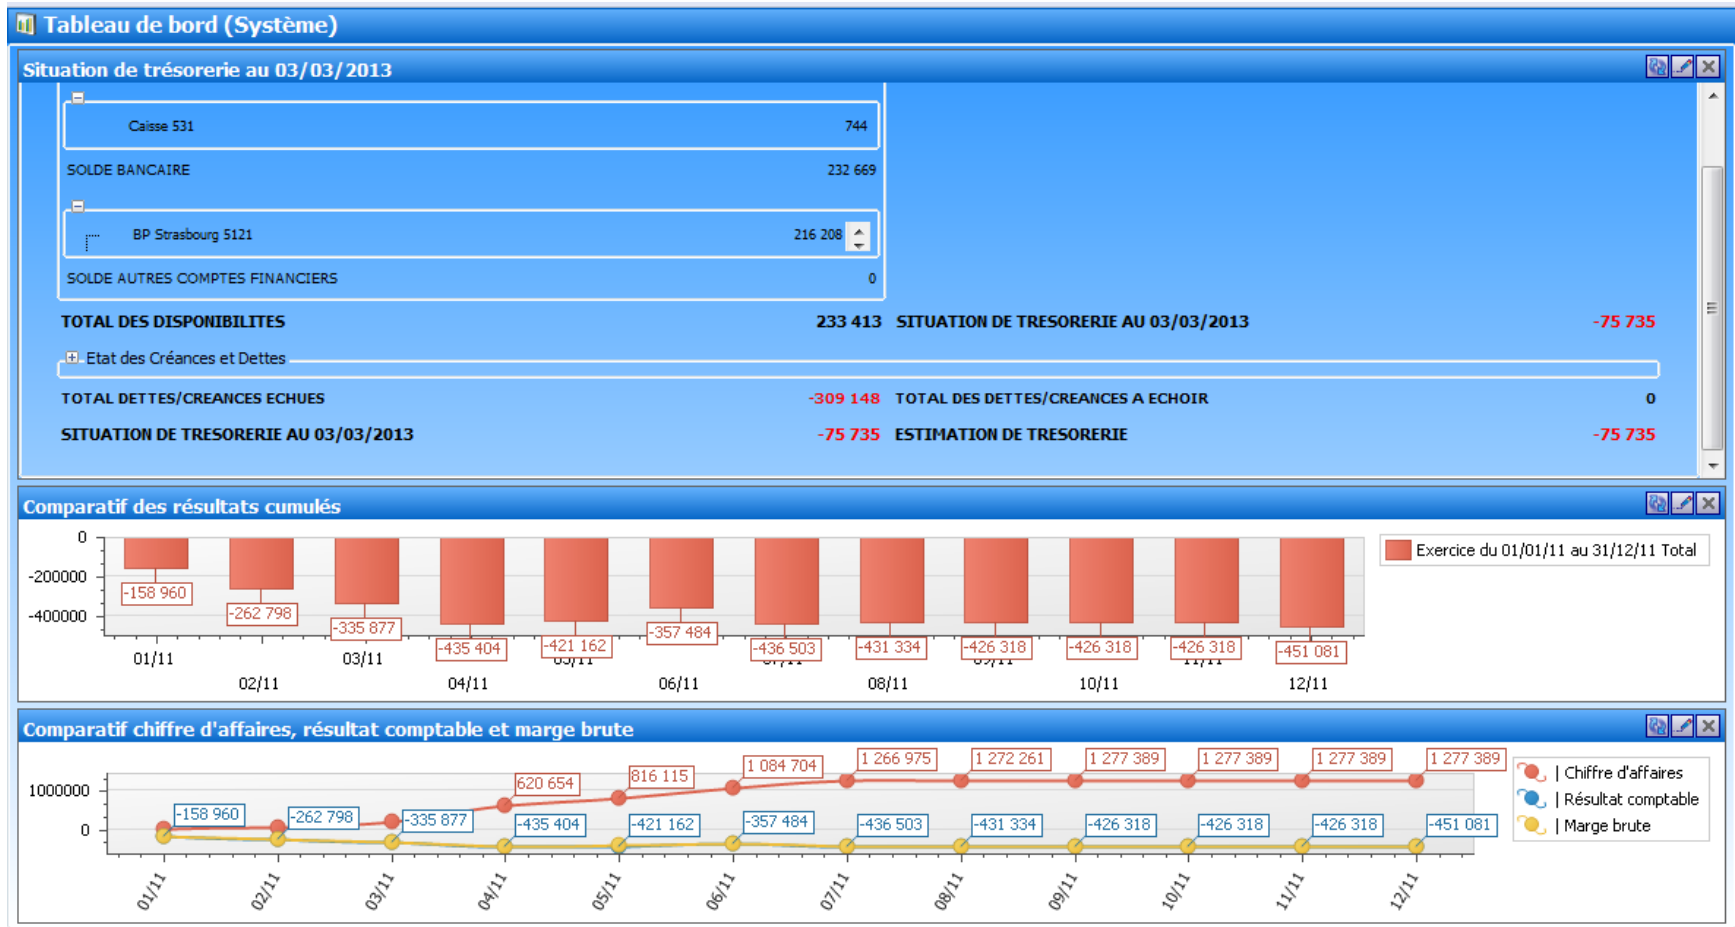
Tableau de bord (Système)

Situation de trésorerie au 03/03/2013

Caisse 531 744

SOLDE BANCAIRE 232 669

BP Strasbourg 5121 216 208

SOLDE AUTRES COMPTES FINANCIERS 0

TOTAL DES DISPONIBILITES 233 413 SITUATION DE TRESORERIE AU 03/03/2013 -75 735

Etat des Créances et Dettes

TOTAL DETTES/CREANCES ECHUES -309 148 TOTAL DES DETTES/CREANCES A ECHOIR 0

SITUATION DE TRESORERIE AU 03/03/2013 -75 735 ESTIMATION DE TRESORERIE -75 735

Comparatif des résultats cumulés

0
-200000
-400000

-158 960
-262 798
-335 877
-435 404
-421 162
-357 484
-436 503
-431 334
-426 318
-426 318
-426 318
-451 081

01/11
02/11
03/11
04/11
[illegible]
06/11
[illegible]
08/11
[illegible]
10/11
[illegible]
12/11

Exercice du 01/01/11 au 31/12/11 Total

Comparatif chiffre d'affaires, résultat comptable et marge brute

1000000
0

620 654
816 115
1 084 704
1 266 975
1 272 261
1 277 389
1 277 389
1 277 389
1 277 389

-158 960
-262 798
-335 877
-435 404
-421 162
-357 484
-436 503
-431 334
-426 318
-426 318
-426 318
-451 081

01/11
02/11
03/11
04/11
05/11
06/11
07/11
08/11
09/11
10/11
11/11
12/11

| Chiffre d'affaires
| Résultat comptable
| Marge brute